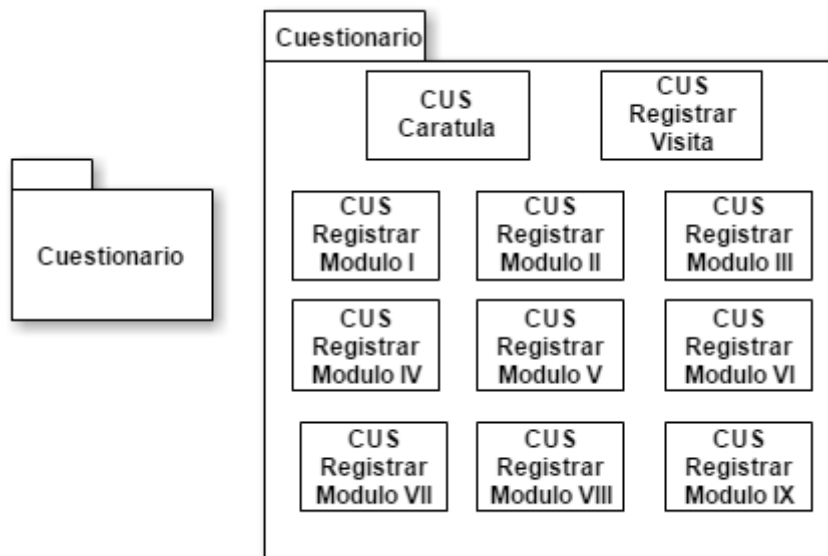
Cuestionario

Cuestionario

CUS Caratula

CUS Registrar Visita

CUS Registrar Modulo I

CUS Registrar Modulo II

CUS Registrar Modulo III

CUS Registrar Modulo IV

CUS Registrar Modulo V

CUS Registrar Modulo VI

CUS Registrar Modulo VII

CUS Registrar Modulo VIII

CUS Registrar Modulo IX